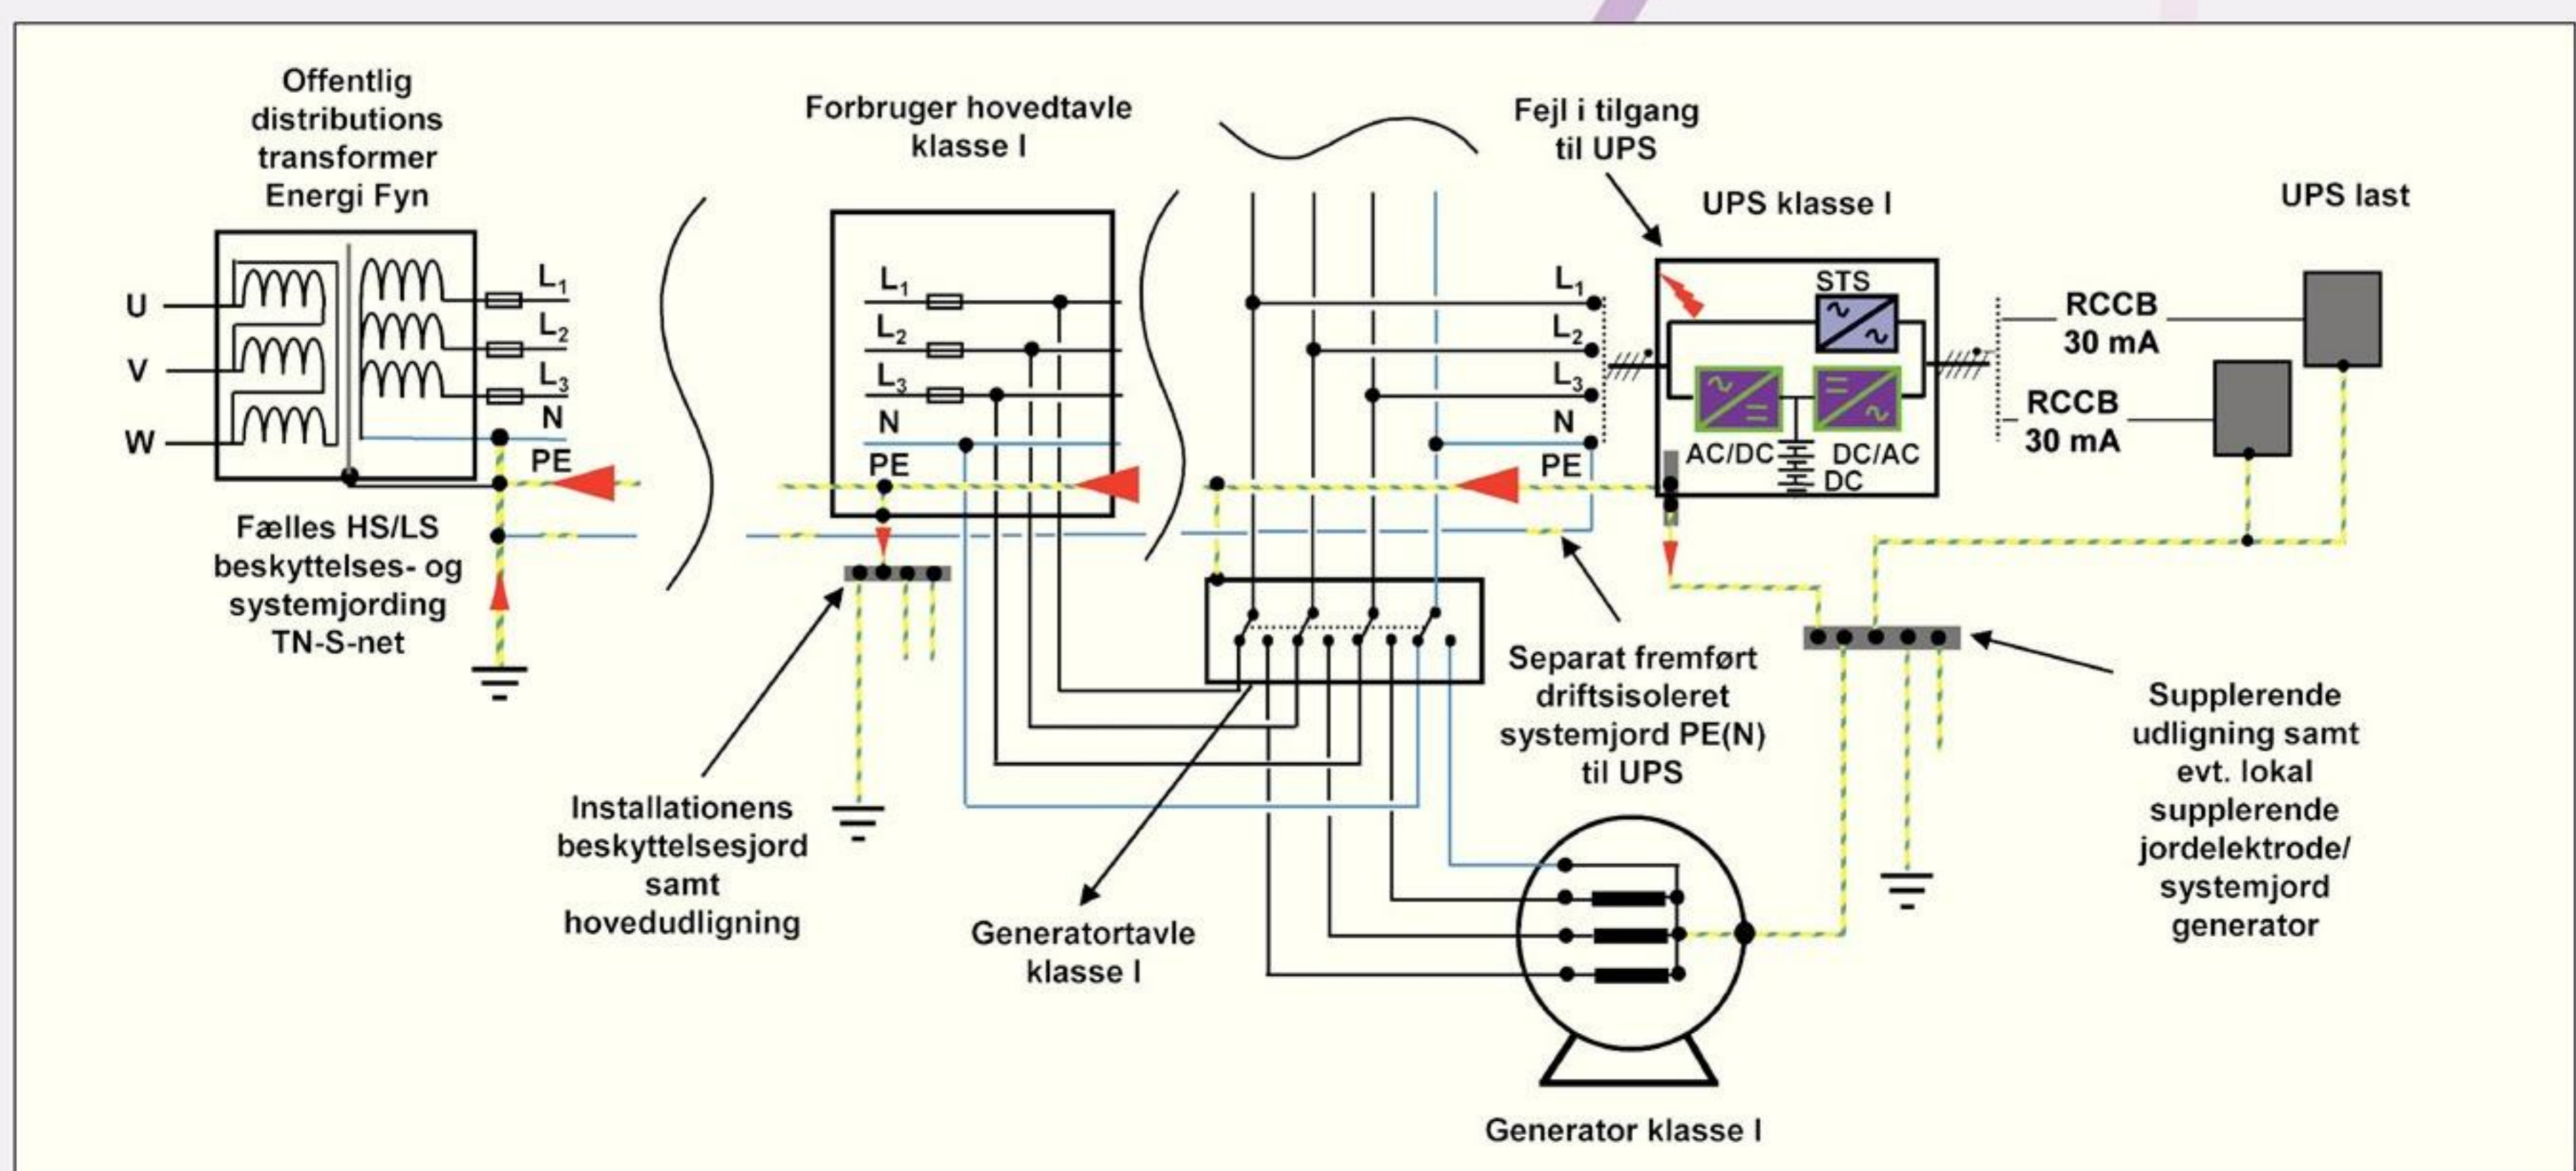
Offentlig distributions transformer Energi Fyn

Forbruger hovedtavle klasse I

Fejl i tilgang til UPS

UPS klasse I

UPS last

U
V
W

$L_1$
$L_2$
$L_3$
N
PE

$L_1$
$L_2$
$L_3$
N
PE

$L_1$
$L_2$
$L_3$
N
PE

STS

AC/DC
DC/AC
DC

RCCB 30 mA

RCCB 30 mA

Fælles HS/LS beskyttelses- og systemjording TN-S-net

Installationens beskyttelsesjord samt hovedudligning

Generatortavle klasse I

Separat fremført driftsisoleret systemjord PE(N) til UPS

Supplerende udligning samt evt. lokal supplerende jordelektrode/ systemjord generator

Generator klasse I